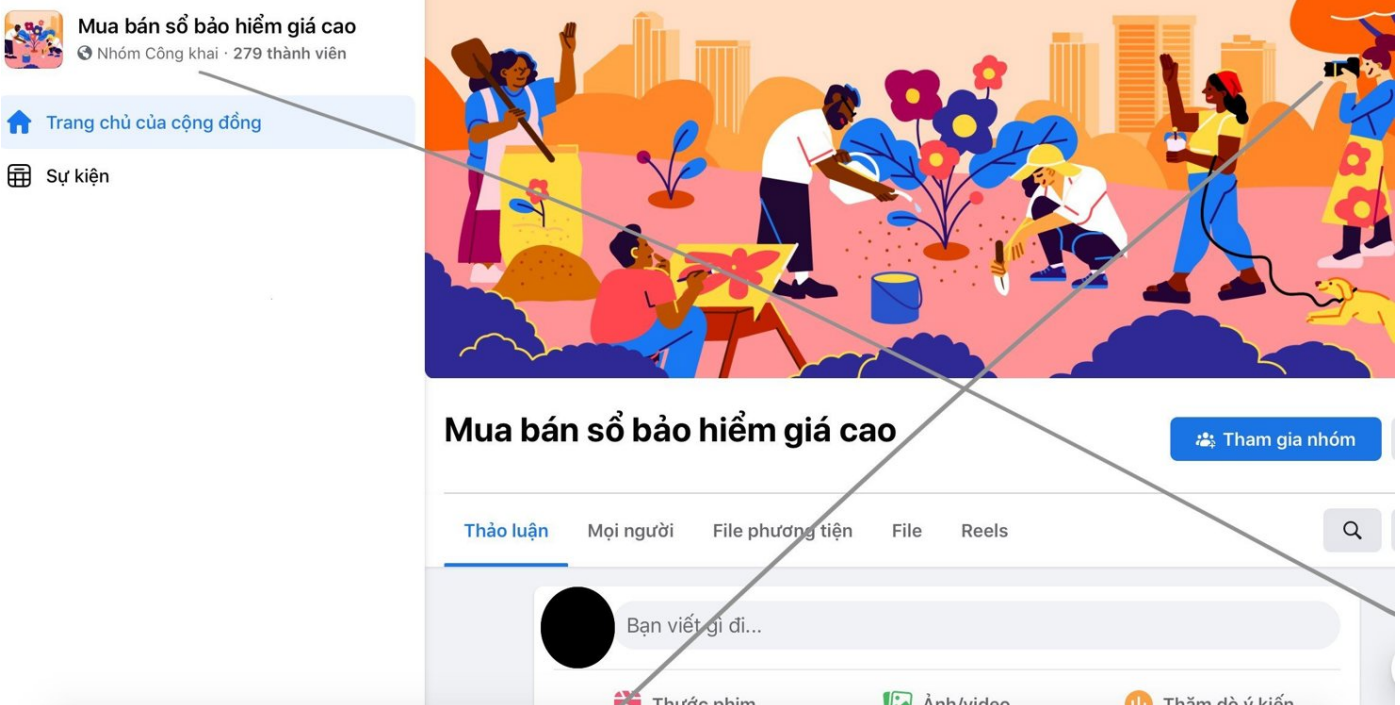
Mua bán sổ bảo hiểm giá cao
Nhóm Công khai · 279 thành viên

Trang chủ của cộng đồng

Sự kiện

Mua bán sổ bảo hiểm giá cao

Tham gia nhóm

Thảo luận
Mọi người
File phương tiện
File
Reels

Bạn viết gì đi...

Thước phim
Ảnh/video
Thăm dò ý kiến